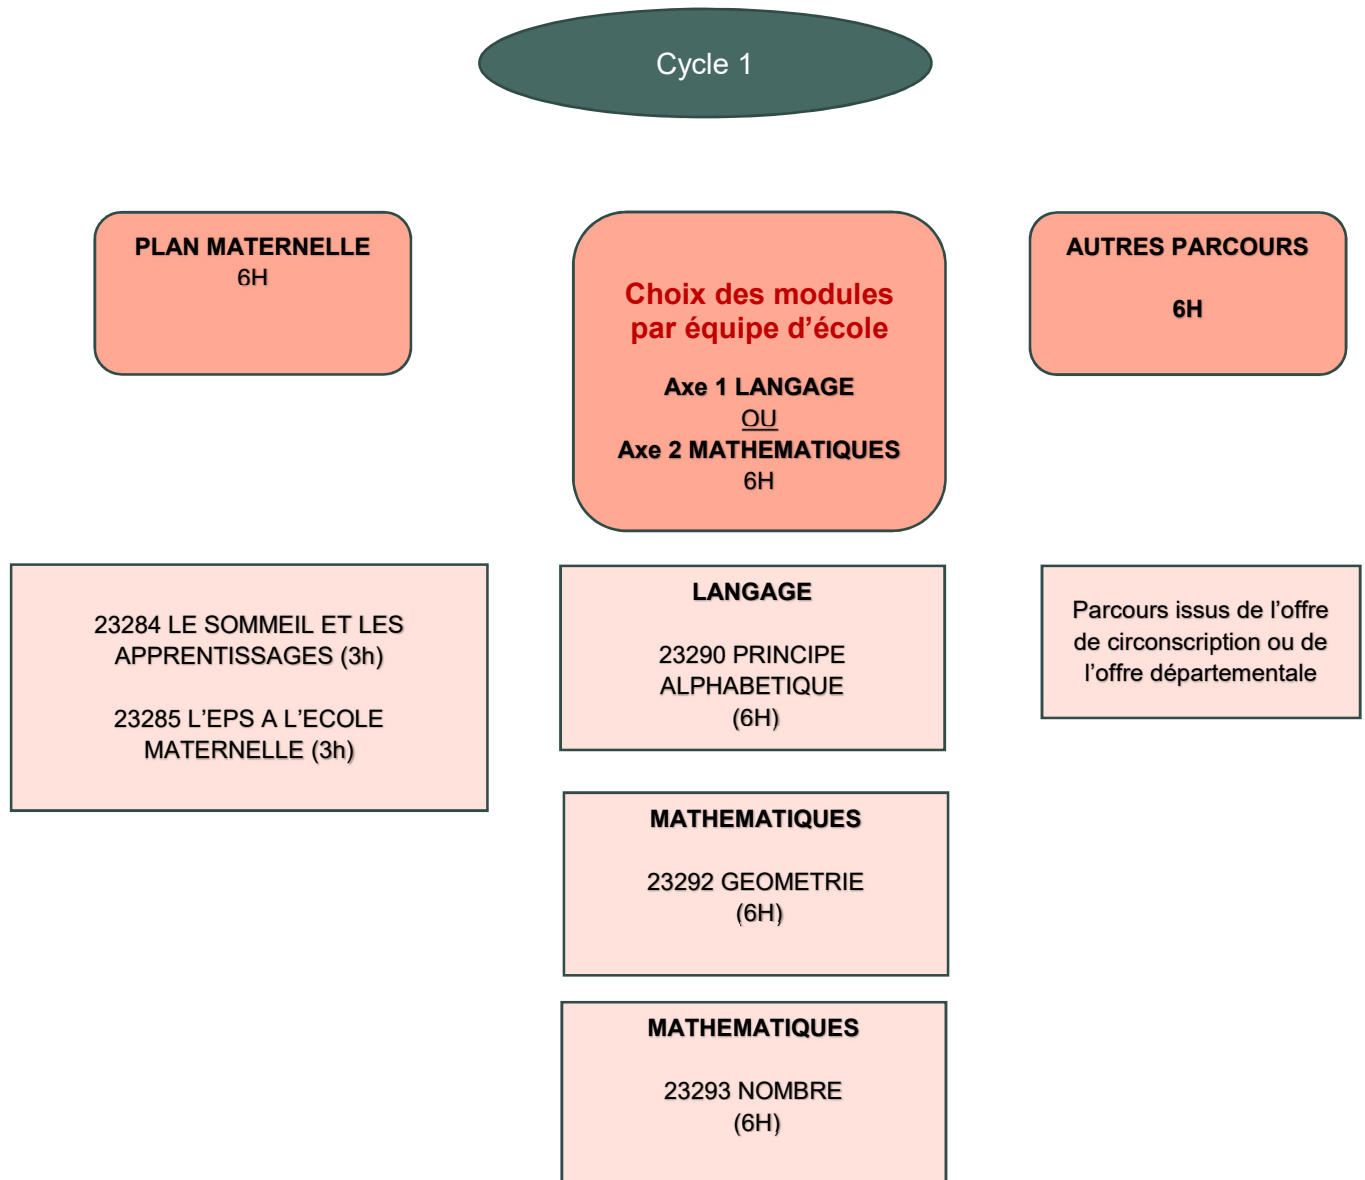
Cycle 1

PLAN MATERNELLE
6H

Choix des modules par équipe d'école

Axe 1 LANGAGE
OU
Axe 2 MATHEMATIQUES
6H

AUTRES PARCOURS

6H

23284 LE SOMMEIL ET LES APPRENTISSAGES (3h)

23285 L'EPS A L'ECOLE MATERNELLE (3h)

LANGAGE

23290 PRINCIPE ALPHABETIQUE
(6H)

Parcours issus de l'offre de circonscription ou de l'offre départementale

MATHEMATIQUES

23292 GEOMETRIE
(6H)

MATHEMATIQUES

23293 NOMBRE
(6H)